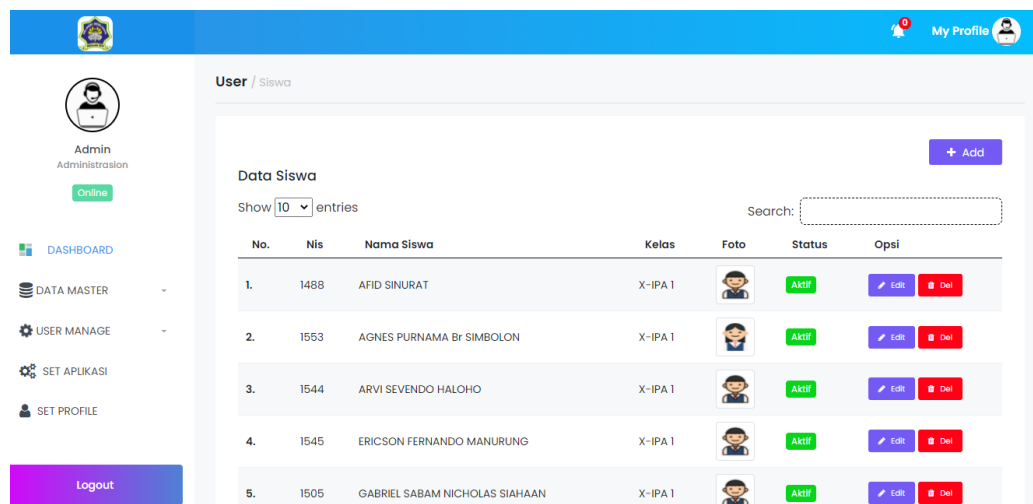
0

My Profile

Admin
Administrasion
Online

DASHBOARD
DATA MASTER
USER MANAGE
SET APLIKASI
SET PROFILE

Logout

User / Siswa

+ Add

Data Siswa

Show 10 entries

Search:

| No. | Nis | Nama Siswa | Kelas | Foto | Status | Opsi |
|---|---|---|---|---|---|---|
| 1. | 1488 | AFID SINURAT | X-IPA 1 | | Aktif | Edit Del |
| 2. | 1553 | AGNES PURNAMA Br SIMBOLON | X-IPA 1 | | Aktif | Edit Del |
| 3. | 1544 | ARVI SEVENDO HALOHO | X-IPA 1 | | Aktif | Edit Del |
| 4. | 1545 | ERICSON FERNANDO MANURUNG | X-IPA 1 | | Aktif | Edit Del |
| 5. | 1505 | GABRIEL SABAM NICHOLAS SIAHAAN | X-IPA 1 | | Aktif | Edit Del |